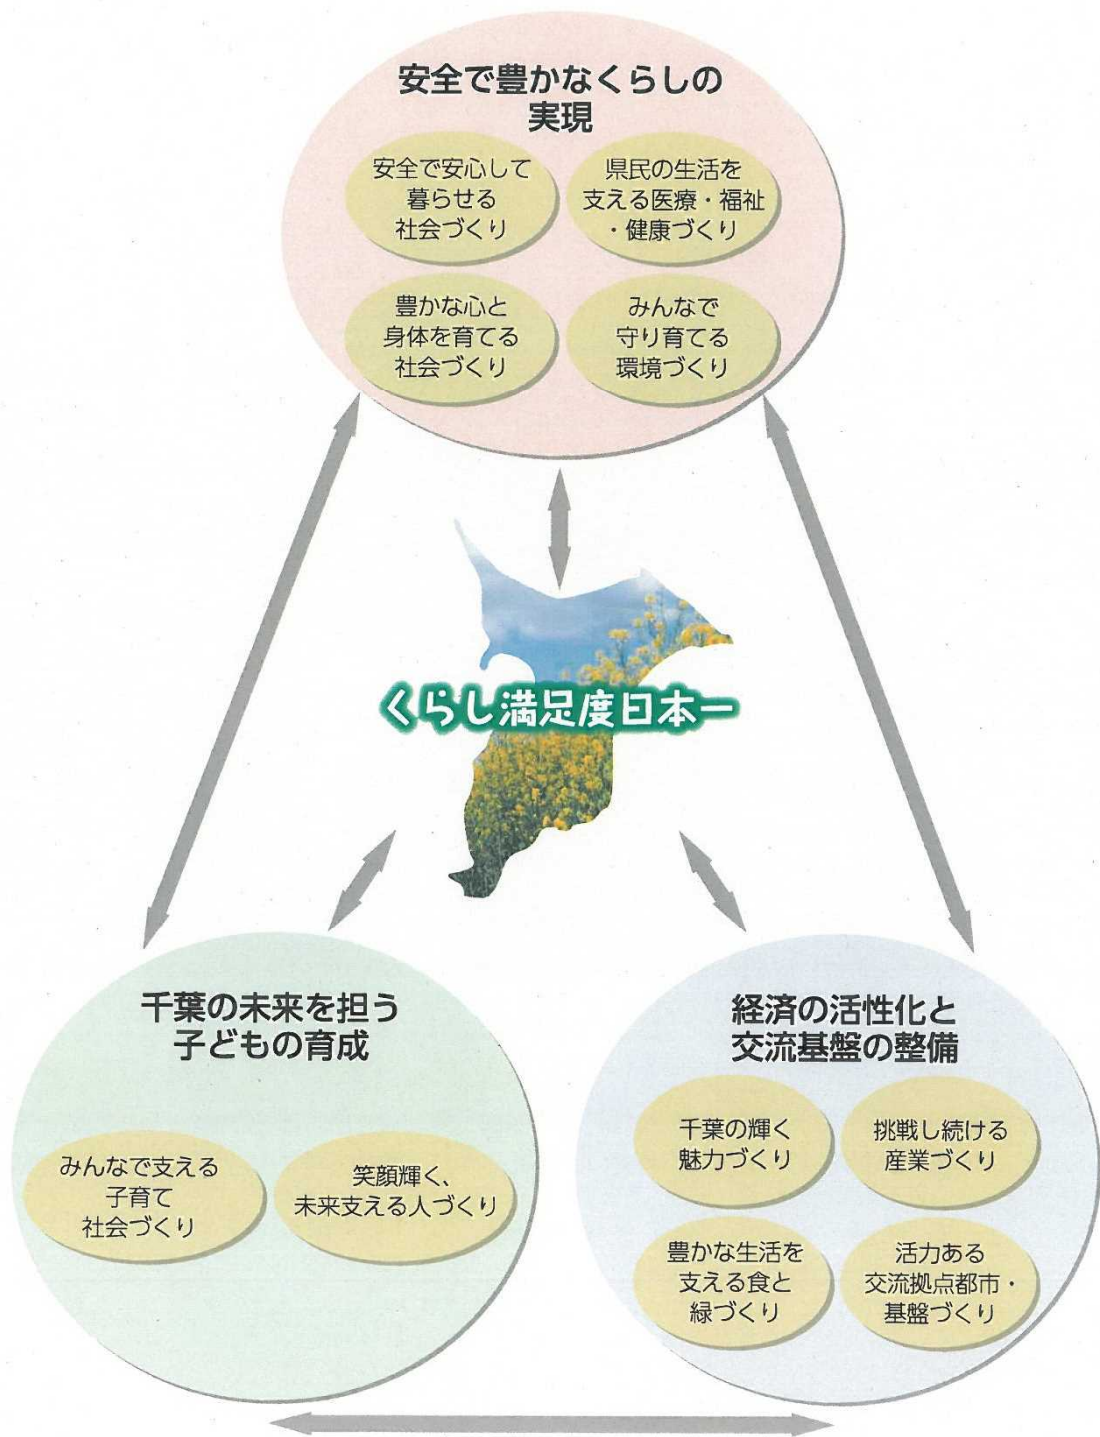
安全で豊かなくらしの実現

安全で安心して暮らせる社会づくり

県民の生活を支える医療・福祉・健康づくり

豊かな心と身体を育てる社会づくり

みんなで守り育てる環境づくり

くらし満足度日本一

千葉の未来を担う子どもの育成

みんなで支える子育て社会づくり

笑顔輝く、未来支える人づくり

経済の活性化と交流基盤の整備

千葉の輝く魅力づくり

挑戦し続ける産業づくり

豊かな生活を支える食と緑づくり

活力ある交流拠点都市・基盤づくり